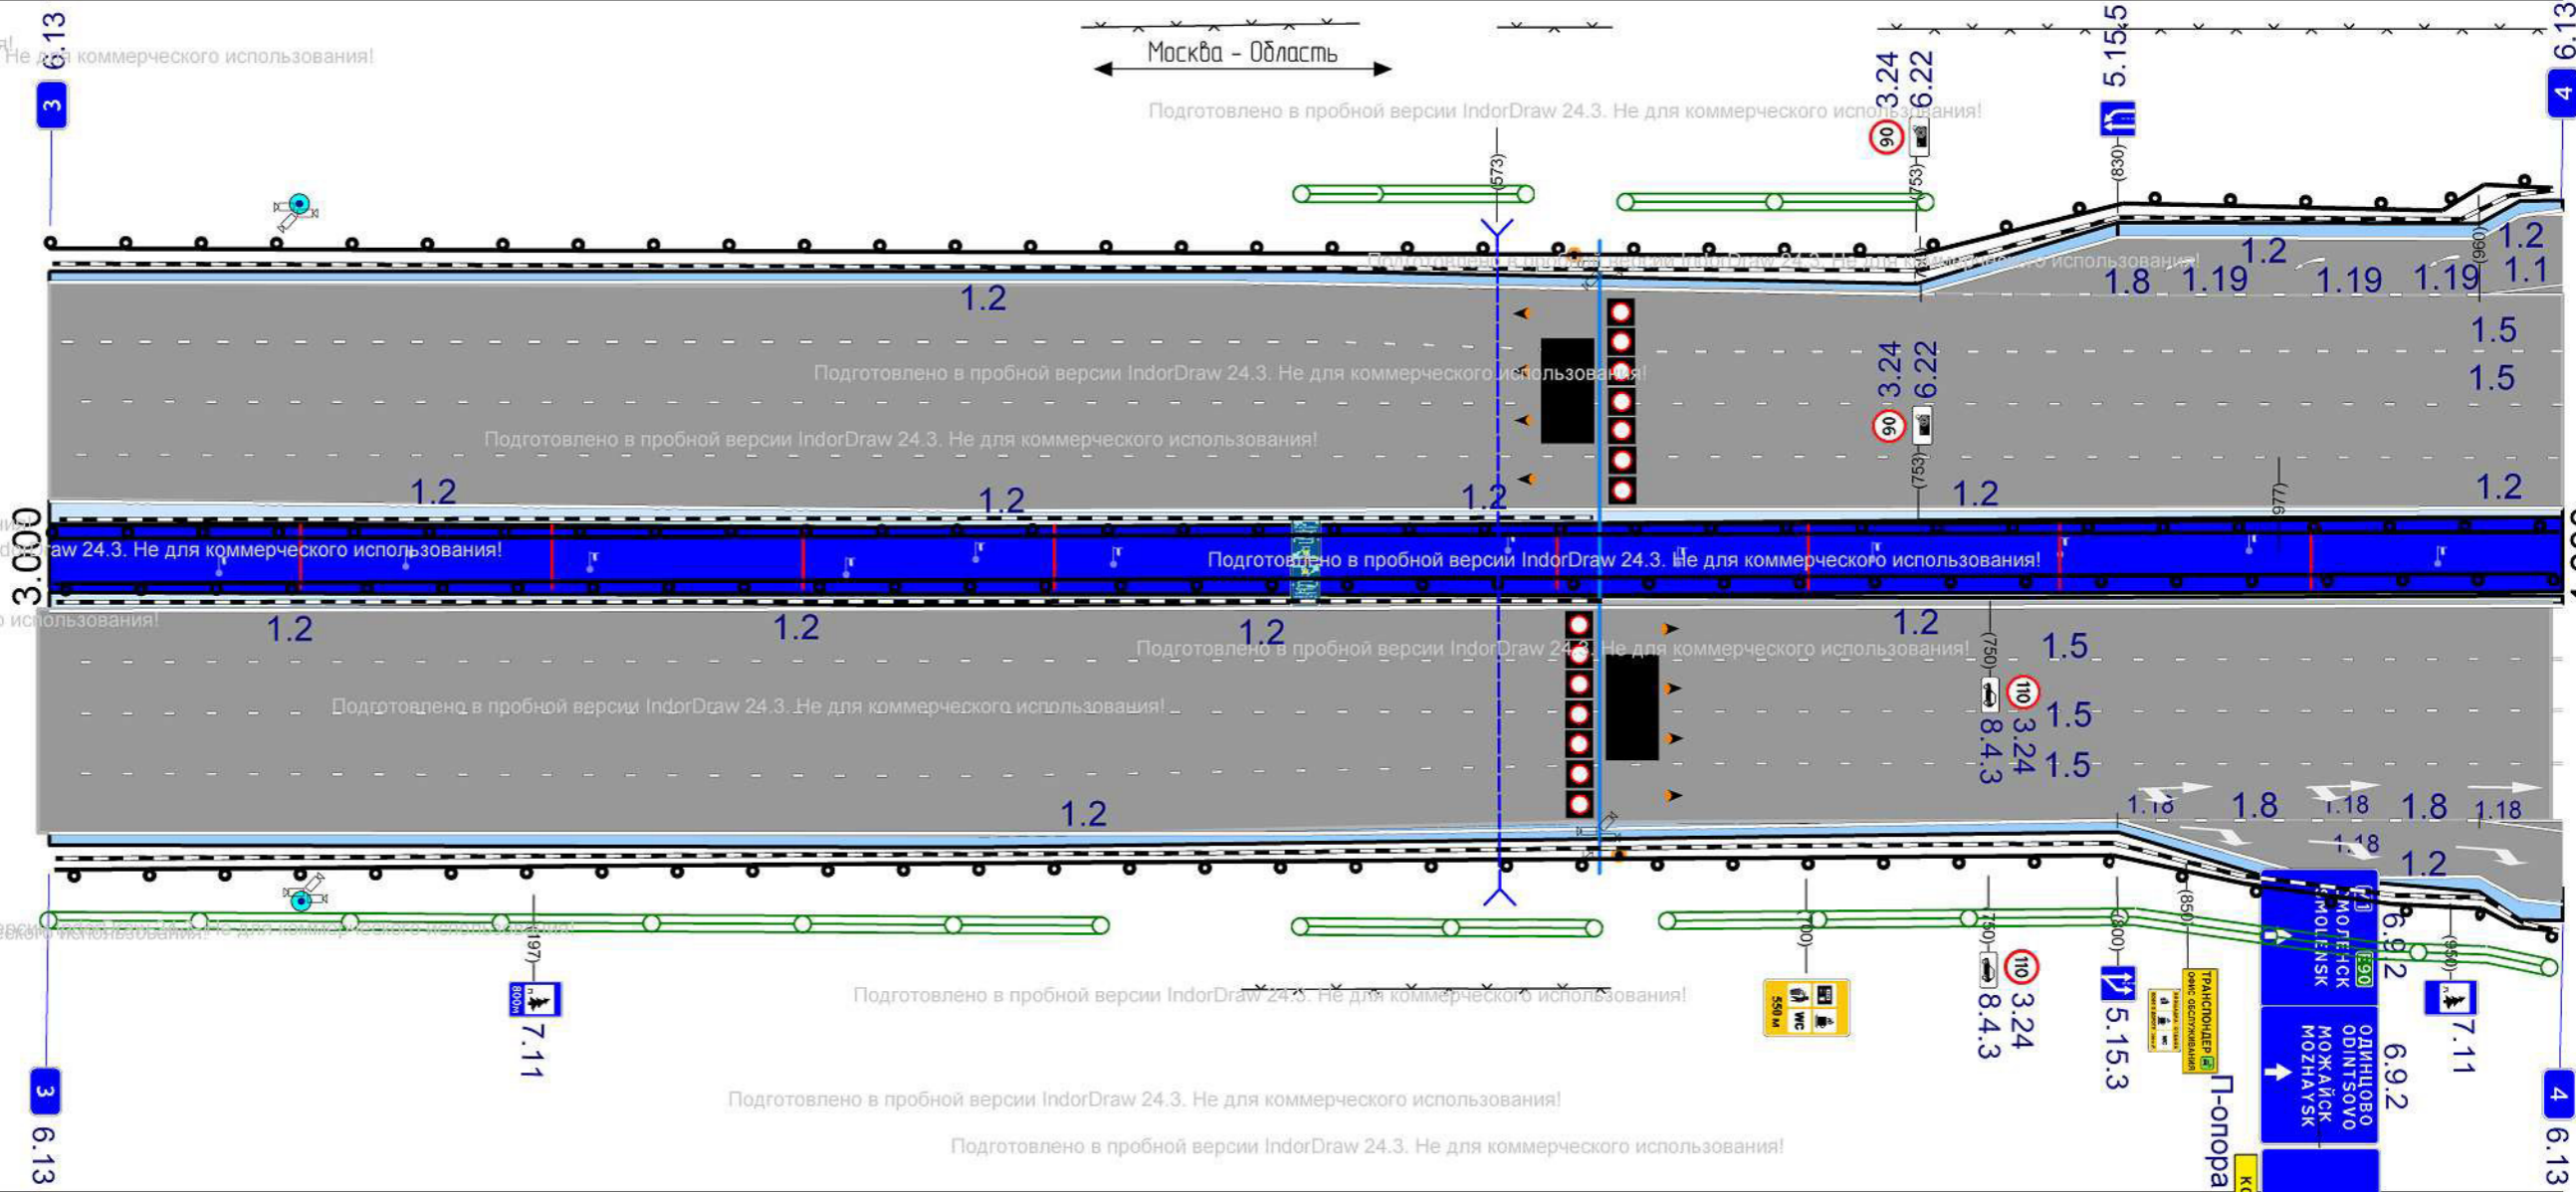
Москва - Область

6.13
3
Не для коммерческого использования!
Подготовлено в пробной версии IndorDraw 24.3. Не для коммерческого использования!
(573)
3.24
6.22
90
(753)
5.15.5
(830)
6.13
4
1.2
Подготовлено в пробной версии IndorDraw 24.3. Не для коммерческого использования!
1.8
1.19
1.2
1.19
1.19
(960)
1.2
1.1
1.5
1.5
Подготовлено в пробной версии IndorDraw 24.3. Не для коммерческого использования!
3.24
6.22
90
(753)
Подготовлено в пробной версии IndorDraw 24.3. Не для коммерческого использования!
1.2
1.2
1.2
1.2
(977)
1.2
3.000
aw 24.3. Не для коммерческого использования!
Подготовлено в пробной версии IndorDraw 24.3. Не для коммерческого использования!
о использования!
1.2
1.2
1.2
1.2
(750)
1.5
Подготовлено в пробной версии IndorDraw 24.3. Не для коммерческого использования!
110
8.4.3
3.24
1.5
Подготовлено в пробной версии IndorDraw 24.3. Не для коммерческого использования!
1.5
1.2
1.18
1.8
1.18
1.8
1.18
1.18
1.2
(197)
800м
7.11
Подготовлено в пробной версии IndorDraw 24.3. Не для коммерческого использования!
(700)
550 м
WC
(750)
110
8.4.3
3.24
(800)
5.15.3
(850)
ТРАНСПОНДЕР
ОФИС ОБСЛУЖИВАНИЯ
E30
СМОЛЕНСК
SMOLENSK
6.9.2
(950)
7.11
ОДИНЦОВО
ODINTSOVO
МОЖАЙСК
MOZHAYSK
6.9.2
П-опора
Подготовлено в пробной версии IndorDraw 24.3. Не для коммерческого использования!
Подготовлено в пробной версии IndorDraw 24.3. Не для коммерческого использования!
3
6.13
4
6.13